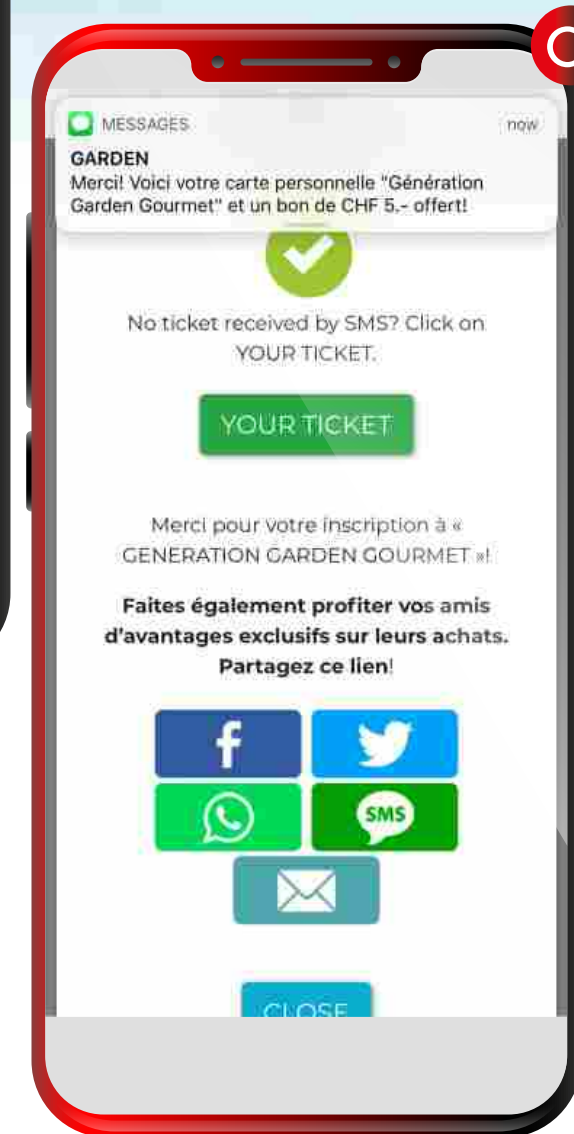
MESSAGES now
GARDEN
Merci! Voici votre carte personnelle "Génération Garden Gourmet" et un bon de CHF 5.- offert!

No ticket received by SMS? Click on YOUR TICKET.

YOUR TICKET

Merci pour votre inscription à « GENERATION GARDEN GOURMET »!

Faites également profiter vos amis d'avantages exclusifs sur leurs achats. Partagez ce lien!

SMS

CLOSE